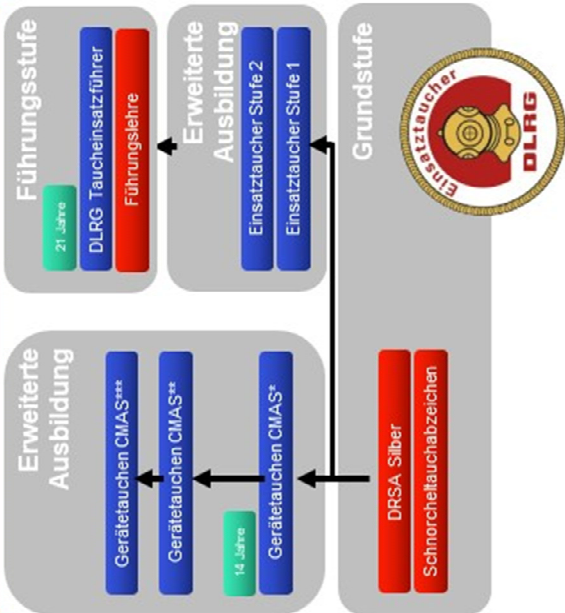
Führungsstufe
21 Jahre
DLRG Taucheinsatzführer
Führungslehre

Erweiterte Ausbildung
Einsatztaucher Stufe 2
Einsatztaucher Stufe 1

Grundstufe
Einsatztaucher
DLRG

Erweiterte Ausbildung
Gerätetauchen CMAS***
Gerätetauchen CMAS**
14 Jahre
Gerätetauchen CMAS*

DRSA Silber
Schnorcheltauchabzeichen